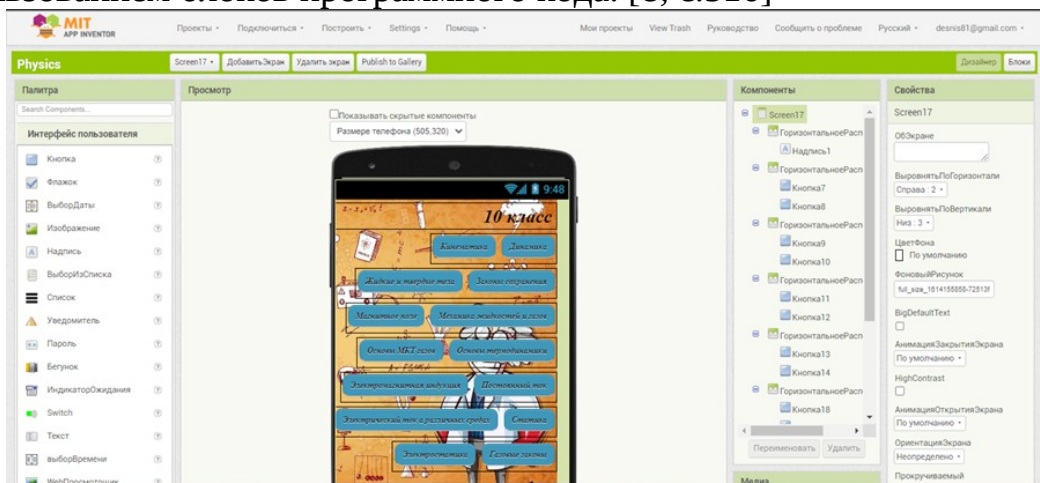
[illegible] блоков программного кода [3, С.310]

MIT APP INVENTOR

Проекты • Подключиться • Построить • Settings • Помощь •

Мои проекты View Trash Руководство Сообщить о проблеме Русский • desnis81@gmail.com •

Physics

Screen17 • Добавить Экран Удалить экран Publish to Gallery

Дизайнер Блоки

Палитра

Search Components...

Интерфейс пользователя

Кнопка
Флажок
ВыборДаты
Изображение
Надпись
ВыборИзСписка
Список
Уведомитель
Пароль
Бегунок
ИндикаторОжидания
Switch
Текст
выборВремени
WebПросмотрщик

Просмотр

Показывать скрытые компоненты

Размере телефона (505,320)

9:48

10 класс

Кинематика
Динамика
Жидкие и твердые тела
Законы сохранения
Магнитное поле
Механика жидкостей и газов
Основы МКТ газов
Основы термодинамики
Электромагнитная индукция
Постоянный ток
Электрический ток в различных средах
Статика
Электростатика
Газовые законы

Компоненты

Screen17
ГоризонтальноеРасп
Надпись1
ГоризонтальноеРасп
Кнопка7
Кнопка8
ГоризонтальноеРасп
Кнопка9
Кнопка10
ГоризонтальноеРасп
Кнопка11
Кнопка12
ГоризонтальноеРасп
Кнопка13
Кнопка14
ГоризонтальноеРасп
Кнопка18

Переименовать Удалить

Медиа

Свойства

Screen17

ОбЭкране

ВыровнятьПоГоризонтали
Справа : 2 •

ВыровнятьПоВертикали
Низ : 3 •

ЦветФона
По умолчанию

ФоновыйРисунок
full_size_1614155858-72513f

BigDefaultText

АнимацияЗакрытияЭкрана
По умолчанию •

HighContrast

АнимацияОткрытияЭкрана
По умолчанию •

ОриентацияЭкрана
Неопределено •

Прокручиваемый